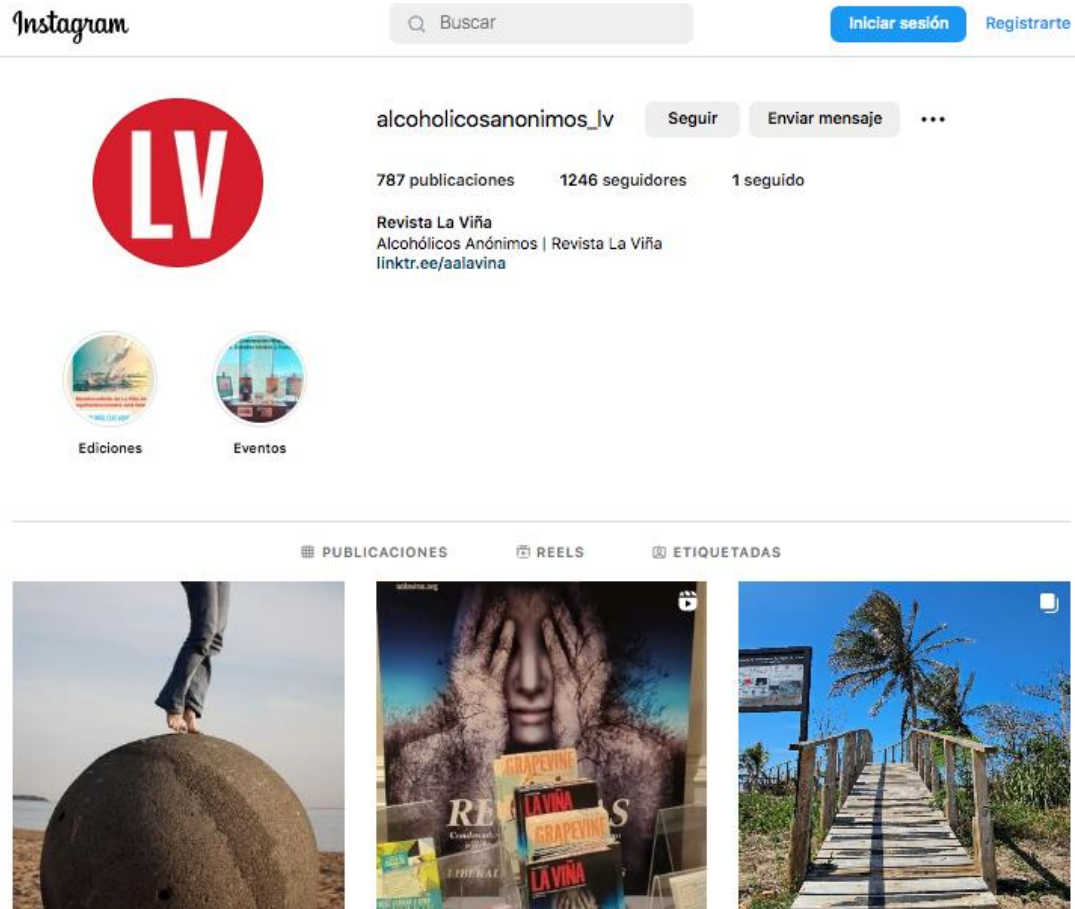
Instagram

Buscar

Iniciar sesión

Registrarte

LV

alcoholicosanonimos_lv

Seguir

Enviar mensaje

•••

787 publicaciones

1246 seguidores

1 seguido

Revista La Viña
Alcohólicos Anónimos | Revista La Viña
linktr.ee/aalavina

Ediciones

Eventos

PUBLICACIONES

REELS

ETIQUETADAS

aalavina.org

RE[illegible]S

GRAPEVINE

LA VIÑA

GRAPEVINE

LA VIÑA